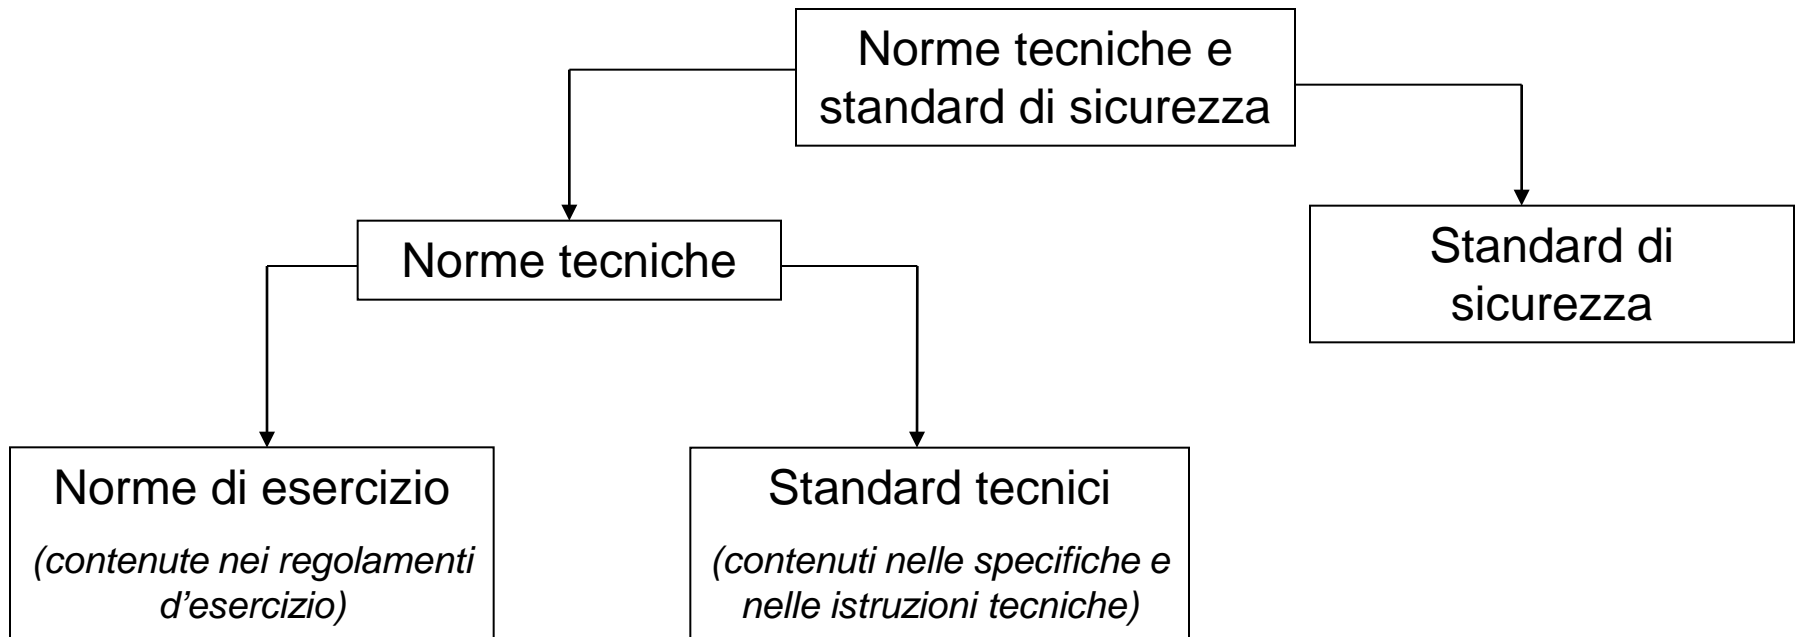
Norme tecniche e standard di sicurezza

Norme tecniche

Standard di sicurezza

Norme di esercizio

*(contenute nei regolamenti d'esercizio)*

Standard tecnici

*(contenuti nelle specifiche e nelle istruzioni tecniche)*